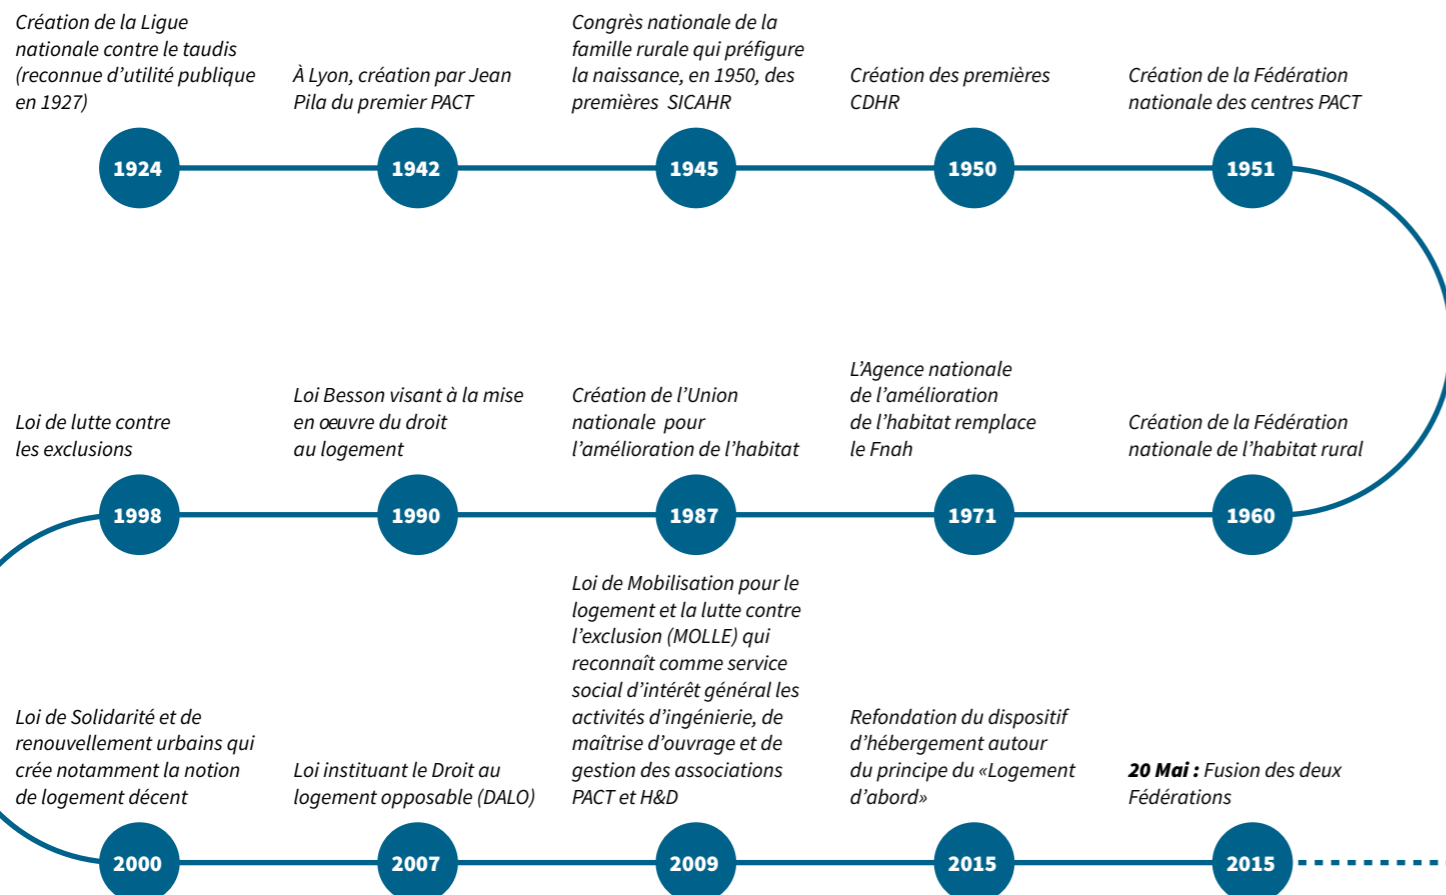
Création de la Ligue nationale contre le taudis (reconnue d'utilité publique en 1927)

1924

À Lyon, création par Jean Pila du premier PACT

1942

Congrès nationale de la famille rurale qui préfigure la naissance, en 1950, des premières SICAHR

1945

Création des premières CDHR

1950

Création de la Fédération nationale des centres PACT

1951

Loi de lutte contre les exclusions

1998

Loi Besson visant à la mise en œuvre du droit au logement

1990

Création de l'Union nationale pour l'amélioration de l'habitat

1987

L'Agence nationale de l'amélioration de l'habitat remplace le Fnah

1971

Création de la Fédération nationale de l'habitat rural

1960

Loi de Solidarité et de renouvellement urbains qui crée notamment la notion de logement décent

2000

Loi instituant le Droit au logement opposable (DALO)

2007

Loi de Mobilisation pour le logement et la lutte contre l'exclusion (MOLLE) qui reconnaît comme service social d'intérêt général les activités d'ingénierie, de maîtrise d'ouvrage et de gestion des associations PACT et H&D

2009

Refondation du dispositif d'hébergement autour du principe du «Logement d'abord»

2015

**20 Mai :** Fusion des deux Fédérations

2015